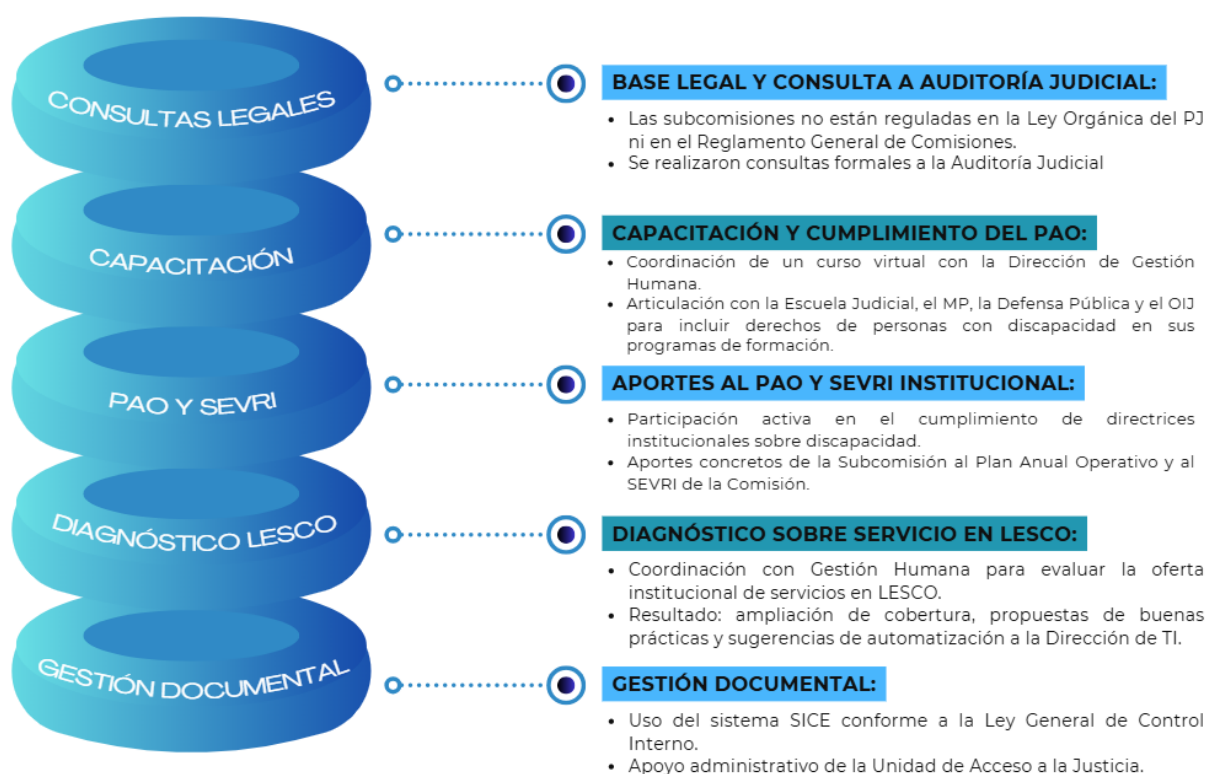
CONSULTAS LEGALES

CAPACITACIÓN

PAO Y SEVRI

DIAGNÓSTICO LESCO

GESTIÓN DOCUMENTAL

BASE LEGAL Y CONSULTA A AUDITORÍA JUDICIAL:

• Las subcomisiones no están reguladas en la Ley Orgánica del PJ ni en el Reglamento General de Comisiones.
• Se realizaron consultas formales a la Auditoría Judicial

CAPACITACIÓN Y CUMPLIMIENTO DEL PAO:

• Coordinación de un curso virtual con la Dirección de Gestión Humana.
• Articulación con la Escuela Judicial, el MP, la Defensa Pública y el OIJ para incluir derechos de personas con discapacidad en sus programas de formación.

APORTES AL PAO Y SEVRI INSTITUCIONAL:

• Participación activa en el cumplimiento de directrices institucionales sobre discapacidad.
• Aportes concretos de la Subcomisión al Plan Anual Operativo y al SEVRI de la Comisión.

DIAGNÓSTICO SOBRE SERVICIO EN LESCO:

• Coordinación con Gestión Humana para evaluar la oferta institucional de servicios en LESCO.
• Resultado: ampliación de cobertura, propuestas de buenas prácticas y sugerencias de automatización a la Dirección de TI.

GESTIÓN DOCUMENTAL:

• Uso del sistema SICE conforme a la Ley General de Control Interno.
• Apoyo administrativo de la Unidad de Acceso a la Justicia.